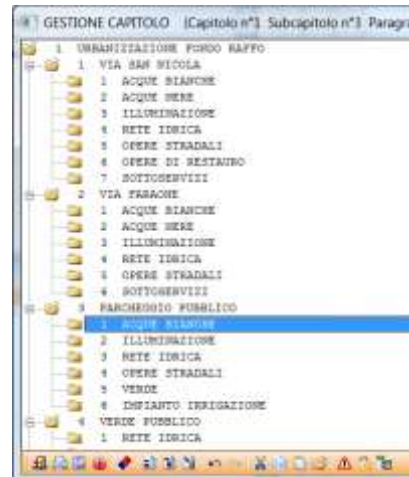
GESTIONE CAPITOLO [Capitolo n°1 Subcapitolo n°3 Paragr

1 URBANIZZAZIONE FONDO RAFFO
1 VIA SAN NICOLA
1 ACQUE BIANCHE
2 ACQUE NERE
3 ILLUMINAZIONE
4 RETE IDRICA
5 OPERE STRADALI
6 OPERE DI RESTAURO
7 SOTTOSERVIZI
2 VIA FARAONE
1 ACQUE BIANCHE
2 ACQUE NERE
3 ILLUMINAZIONE
4 RETE IDRICA
5 OPERE STRADALI
6 SOTTOSERVIZI
3 PARCHEGGIO PUBBLICO
1 ACQUE BIANCHE
2 ILLUMINAZIONE
3 RETE IDRICA
4 OPERE STRADALI
5 VERDE
6 IMPIANTO IRRIGAZIONE
4 VERDE PUBBLICO
1 RETE IDRICA